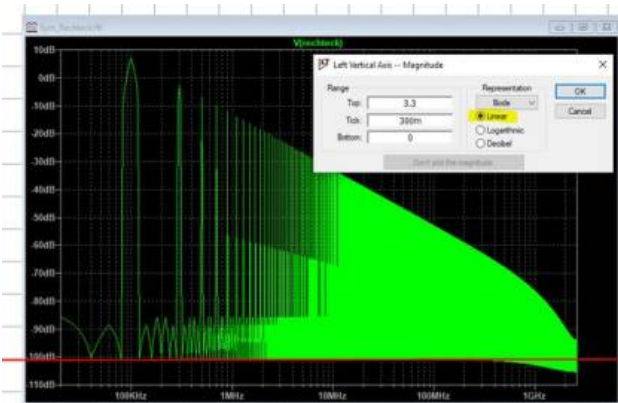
Sym_Rechteck.fft

V(rechteck)

10dB
0dB
-10dB
-20dB
-30dB
-40dB
-50dB
-60dB
-70dB
-80dB
-90dB
-100dB
-110dB

100KHz
1MHz
10MHz
100MHz
1GHz

Left Vertical Axis -- Magnitude

Range
Top: 3.3
Tick: 300m
Bottom: 0

Representation
Bode
Linear
Logarithmic
Decibel

OK
Cancel

Don't plot the magnitude